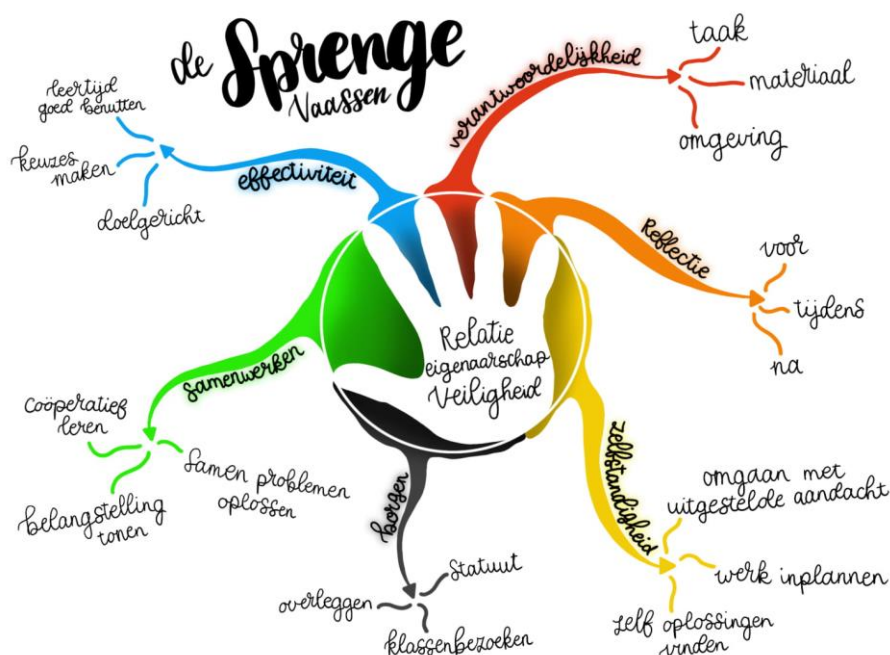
de Sprenge
Vaassen

Relatie
eigenaarschap
Veiligheid

effectiviteit
leertijd goed benutten
keuzes maken
doelgericht

verantwoordelijkheid
taak
materiaal
omgeving

Reflectie
voor
tijdens
na

zelfstandigheid
omgaan met uitgestelde aandacht
werk inplannen
zelf oplossingen vinden

borgen
statuut
overleggen
klassenbezoeken

samenwerken
Coöperatief leren
samen problemen oplossen
belangstelling tonen